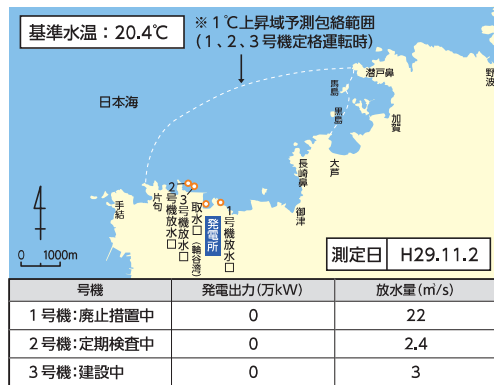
基準水温：20.4℃

※1℃上昇域予測包絡範囲（1、2、3号機定格運転時）

日本海

潜戸鼻

馬島

黒島

加賀

長崎鼻

大芦

御津

野波

手結

片句

2号機放水口

3号機放水口

取水口（輪谷湾）

発電所

1号機放水口

0　1000m

測定日　H29.11.2

| 号機 | 発電出力(万kW) | 放水量(m/s) |
|---|---|---|
| 1号機：廃止措置中 | 0 | 22 |
| 2号機：定期検査中 | 0 | 2.4 |
| 3号機：建設中 | 0 | 3 |